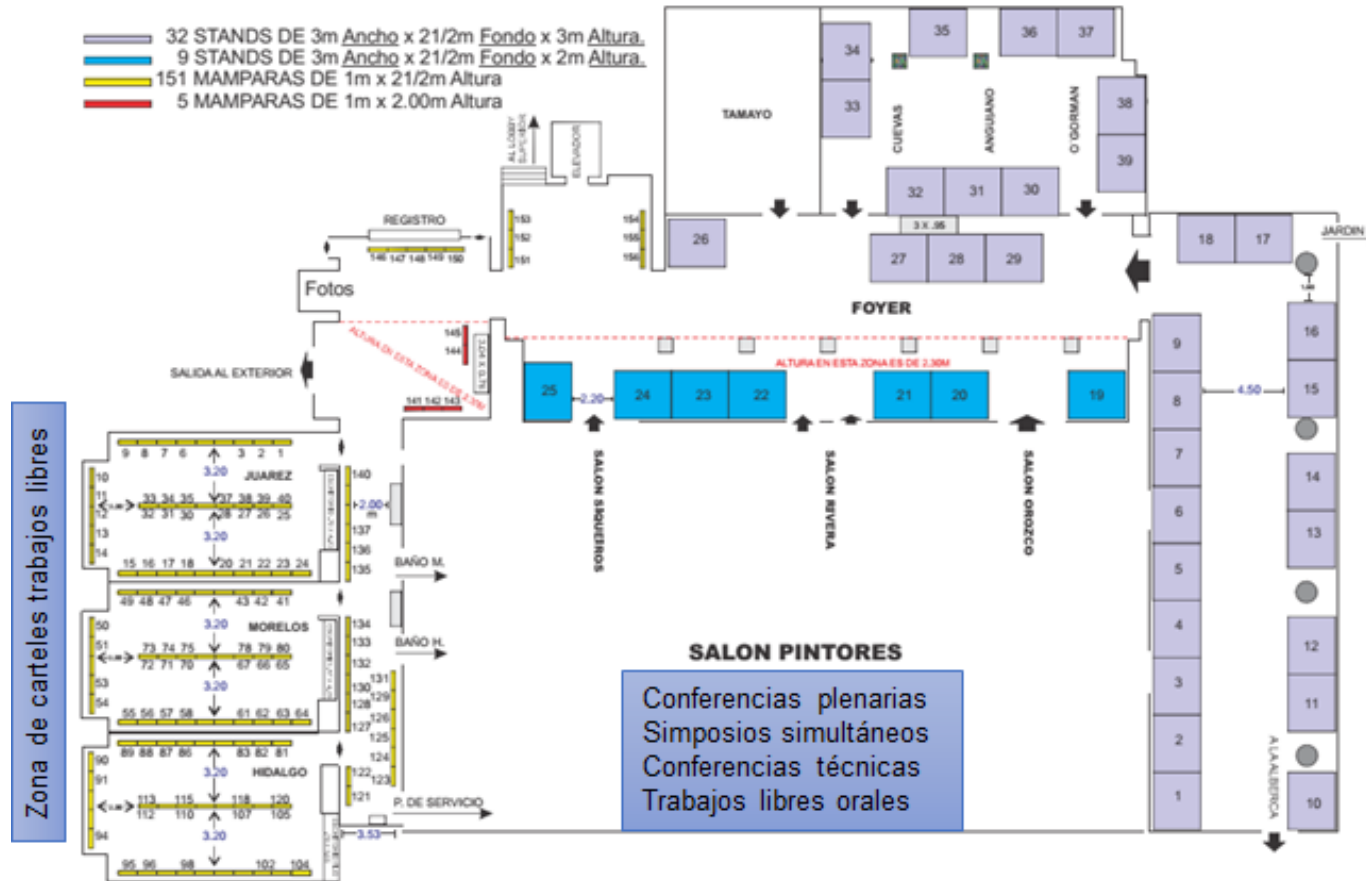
32 STANDS DE 3m Ancho x 21/2m Fondo x 3m Altura.
9 STANDS DE 3m Ancho x 21/2m Fondo x 2m Altura.
151 MAMPARAS DE 1m x 21/2m Altura
5 MAMPARAS DE 1m x 2.00m Altura

35 36 37 34 33 38 39
TAMAYO CUEVAS ANGUIANO O'GORMAN
AL LOBBY SUPERIOR ELEVADOR
32 31 30
3 X .95
REGISTRO
153 152 151 154 155 156
146 147 148 149 150
26 27 28 29 18 17
JARDIN
Fotos
FOYER
ALTURA EN ESTA ZONA ES DE 2.30M
ALTURA EN ESTA ZONA ES DE 2.30M
145 144
SALIDA AL EXTERIOR
25 2.20 24 23 22 21 20 19
141 142 143
9 8 16 15
4.50

Zona de carteles trabajos libres

9 8 7 6 3 2 1
3.20
JUAREZ
10 11 12 13 14
33 34 35 37 38 39 40
32 31 30 28 27 26 25
3.20
15 16 17 18 20 21 22 23 24
140 2.00 137 136 135
SALON SIQUEIROS
SALON RIVERA
SALON OROZCO
7 6 5 4 3 2 1 14 13 12 11 10
BAÑO M.
49 48 47 46 43 42 41
3.20
MORELOS
50 51 53 54
73 74 75 78 79 80
72 71 70 67 66 65
3.20
55 56 57 58 61 62 63 64
134 133 132 131 130 129 128 126 127 125 124 123 122 121
BAÑO H.
SALON PINTORES
Conferencias plenarias
Simposios simultáneos
Conferencias técnicas
Trabajos libres orales
89 88 87 86 83 82 81
3.20
HIDALGO
90 91 94
113 115 118 120
112 110 107 105
3.20
95 96 98 102 104
P. DE SERVICIO
3.53
A LA ALBERCA